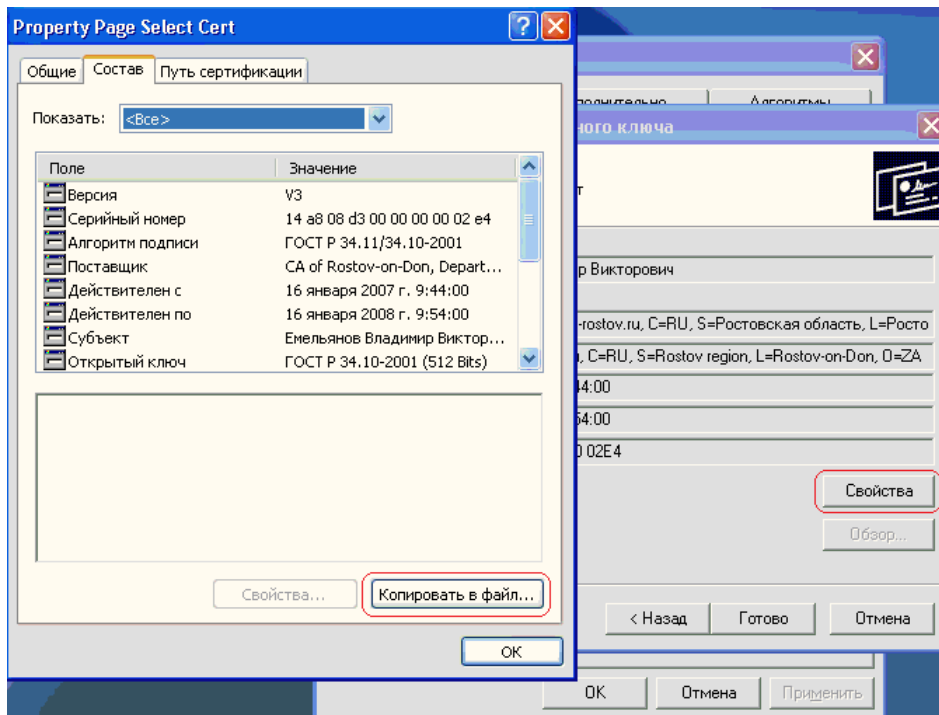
Property Page Select Cert

Общие | Состав | Путь сертификации

Показать: <Все>

| Поле | Значение |
|---|---|
| Версия | V3 |
| Серийный номер | 14 a8 08 d3 00 00 00 00 02 e4 |
| Алгоритм подписи | ГОСТ Р 34.11/34.10-2001 |
| Поставщик | CA of Rostov-on-Don, Depart... |
| Действителен с | 16 января 2007 г. 9:44:00 |
| Действителен по | 16 января 2008 г. 9:54:00 |
| Субъект | Емельянов Владимир Виктор... |
| Открытый ключ | ГОСТ Р 34.10-2001 (512 Bits) |

Свойства...
Копировать в файл...
OK

ополнительно
Алгоритмы
ного ключа
т
р Викторович
-rostov.ru, C=RU, S=Ростовская область, L=Росто
, C=RU, S=Rostov region, L=Rostov-on-Don, O=ZA
44:00
54:00
0 02E4
Свойства
Обзор...
< Назад
Готово
Отмена
OK
Отмена
Применить